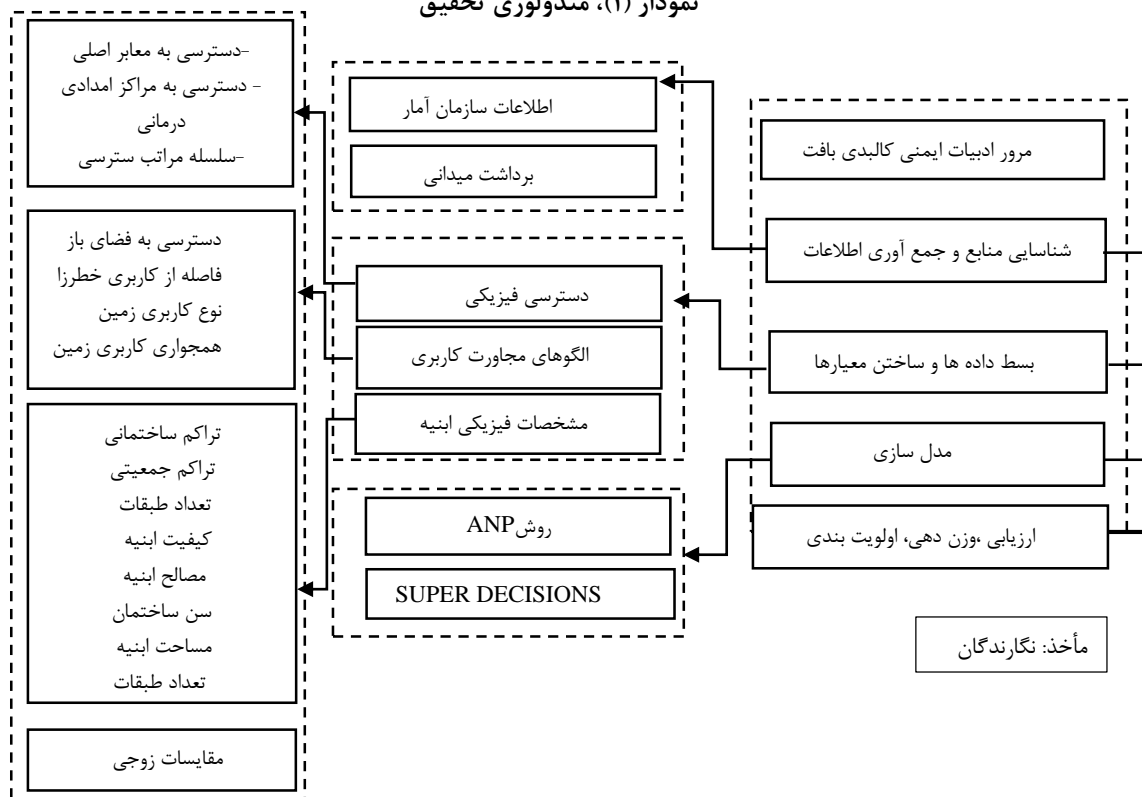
نمودار (۱)، متدولوژی تحقیق

مرور ادبیات ایمنی کالبدی بافت

شناسایی منابع و جمع آوری اطلاعات

بسط داده ها و ساختن معیارها

مدل سازی

ارزیابی ،وزن دهی، اولویت بندی

اطلاعات سازمان آمار

برداشت میدانی

دسترسی فیزیکی

الگوهای مجاورت کاربری

مشخصات فیزیکی ابنیه

روشANP

SUPER DECISIONS

-دسترسی به معابر اصلی
- دسترسی به مراکز امدادی درمانی
-سلسله مراتب سترسی

دسترسی به فضای باز
فاصله از کاربری خطرزا
نوع کاربری زمین
همجواری کاربری زمین

تراکم ساختمانی
تراکم جمعیتی
تعداد طبقات
کیفیت ابنیه
مصالح ابنیه
سن ساختمان
مساحت ابنیه
تعداد طبقات

مقایسات زوجی

مأخذ: نگارندگان